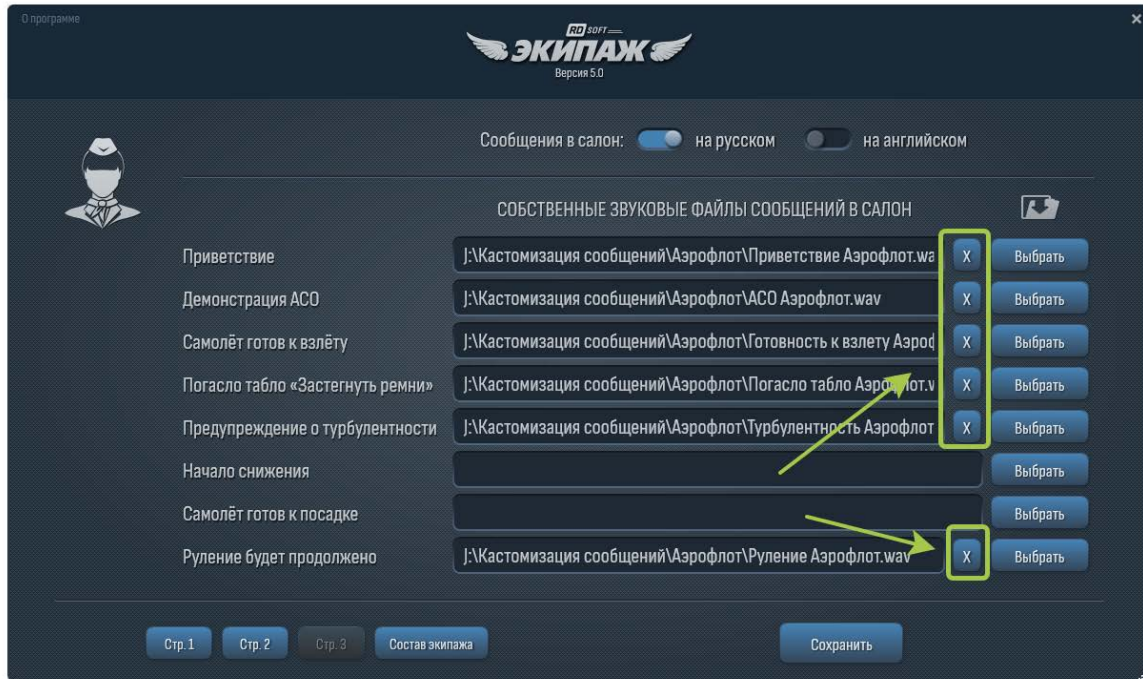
О программе

RD SOFT
ЭКИПАЖ
Версия 5.0

Сообщения в салон: на русском на английском

СОБСТВЕННЫЕ ЗВУКОВЫЕ ФАЙЛЫ СООБЩЕНИЙ В САЛОН

| | | | |
|---|---|---|---|
| Приветствие | J:\Кастомизация сообщений\Аэрофлот\Приветствие Аэрофлот.wa | X | Выбрать |
| Демонстрация АСО | J:\Кастомизация сообщений\Аэрофлот\АСО Аэрофлот.wav | X | Выбрать |
| Самолёт готов к взлёту | J:\Кастомизация сообщений\Аэрофлот\Готовность к взлету Аэроф | X | Выбрать |
| Погасло табло «Застегнуть ремни» | J:\Кастомизация сообщений\Аэрофлот\Погасло табло Аэрофлот.v | X | Выбрать |
| Предупреждение о турбулентности | J:\Кастомизация сообщений\Аэрофлот\Турбулентность Аэрофлот | X | Выбрать |
| Начало снижения | | | Выбрать |
| Самолёт готов к посадке | | | Выбрать |
| Руление будет продолжено | J:\Кастомизация сообщений\Аэрофлот\Руление Аэрофлот.wav | X | Выбрать |

Стр.1 Стр.2 Стр.3 Состав экипажа

Сохранить